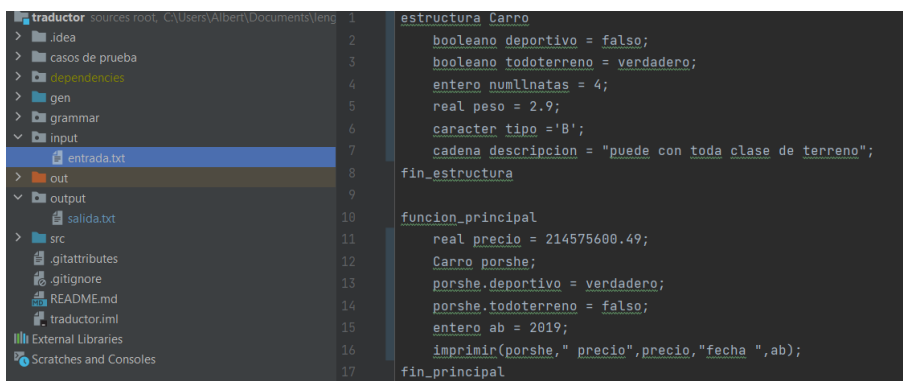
traductor sources root, C:\Users\Albert\Documents\leng
.idea
casos de prueba
dependencies
gen
grammar
input
entrada.txt
out
output
salida.txt
src
.gitattributes
.gitignore
README.md
traductor.iml
External Libraries
Scratches and Consoles

1 estructura Carro
2 booleano deportivo = falso;
3 booleano todoterreno = verdadero;
4 entero numllnatas = 4;
5 real peso = 2.9;
6 caracter tipo ='B';
7 cadena descripcion = "puede con toda clase de terreno";
8 fin_estructura
9
10 funcion_principal
11 real precio = 214575600.49;
12 Carro porshe;
13 porshe.deportivo = verdadero;
14 porshe.todoterreno = falso;
15 entero ab = 2019;
16 imprimir(porshe," precio",precio,"fecha ",ab);
17 fin_principal